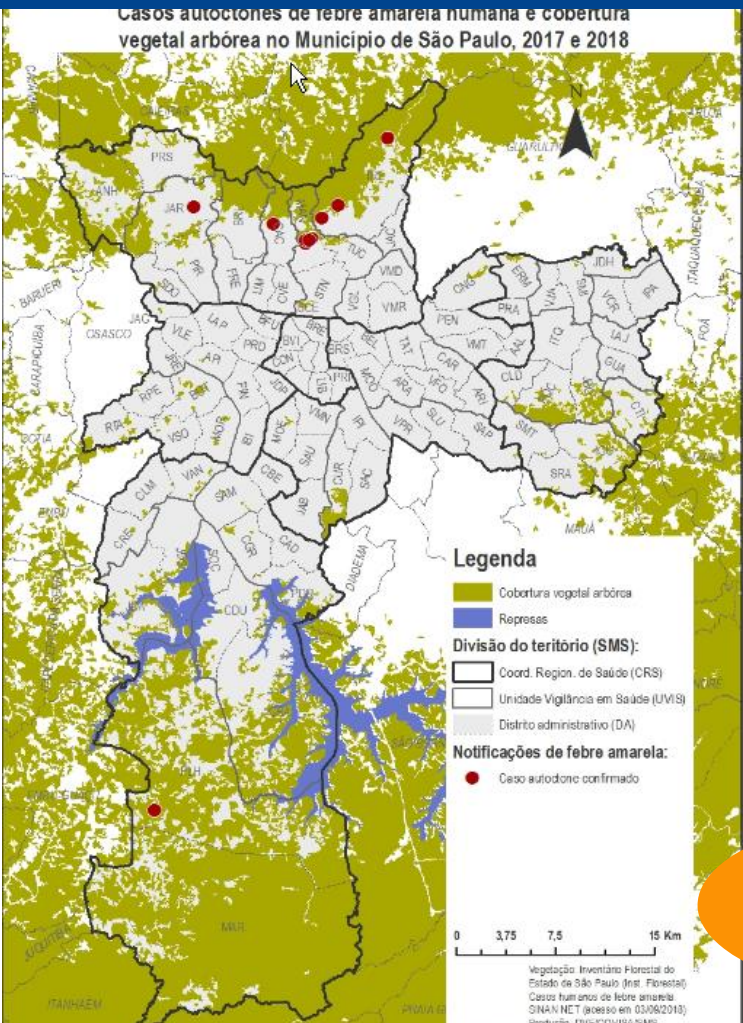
Casos autóctones de febre amarela humana e cobertura vegetal arbórea no Município de São Paulo, 2017 e 2018

N

PRS
ANH
JAR
PR
FRE
SDU
LIM
CVE
STN
TUC
VMD
VGL
VMR
GUARULHOS
CNG
ERM
PEN
PRA
VJA
JDH
VCR
IAJ
ITQ
GUA
CTI
CLD
SMT
SRA
AAL
VMT
CAR
ARI
TAT
BEL
BRS
BFU
IAP
JAG
VLE
PRD
CON
BVI
SCE
LIB
CAM
MOO
ARA
VFO
SLU
SAP
VPR
IPI
SAC
CUR
JAB
SAU
VMN
MOE
JDP
PIN
BUT
JAB
RPE
MOR
RTA
VSO
BT
CLM
VAN
SAM
CBE
CAD
CRS
CGR
SOC
CDU
PDR
GRA
PLH
MAR
BARUERI
OSASCO
CARAPICUÍBA
COTIA
ITAQUAQUECETUBA
POÁ
MAUÁ
DIADEMA
ITANHAÉM
JUQUITIBA

Legenda
Cobertura vegetal arbórea
Represas
Divisão do território (SMS):
Coord. Region. de Saúde (CRS)
Unidade Vigilância em Saúde (UVIS)
Distrito administrativo (DA)
Notificações de febre amarela:
Caso autóctone confirmado

0 3,75 7,5 15 Km

Vegetação: Inventário Florestal do Estado de São Paulo (Inst. Florestal)
Casos humanos de febre amarela: SINAN NET (acesso em 03/09/2018)
Produção: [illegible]